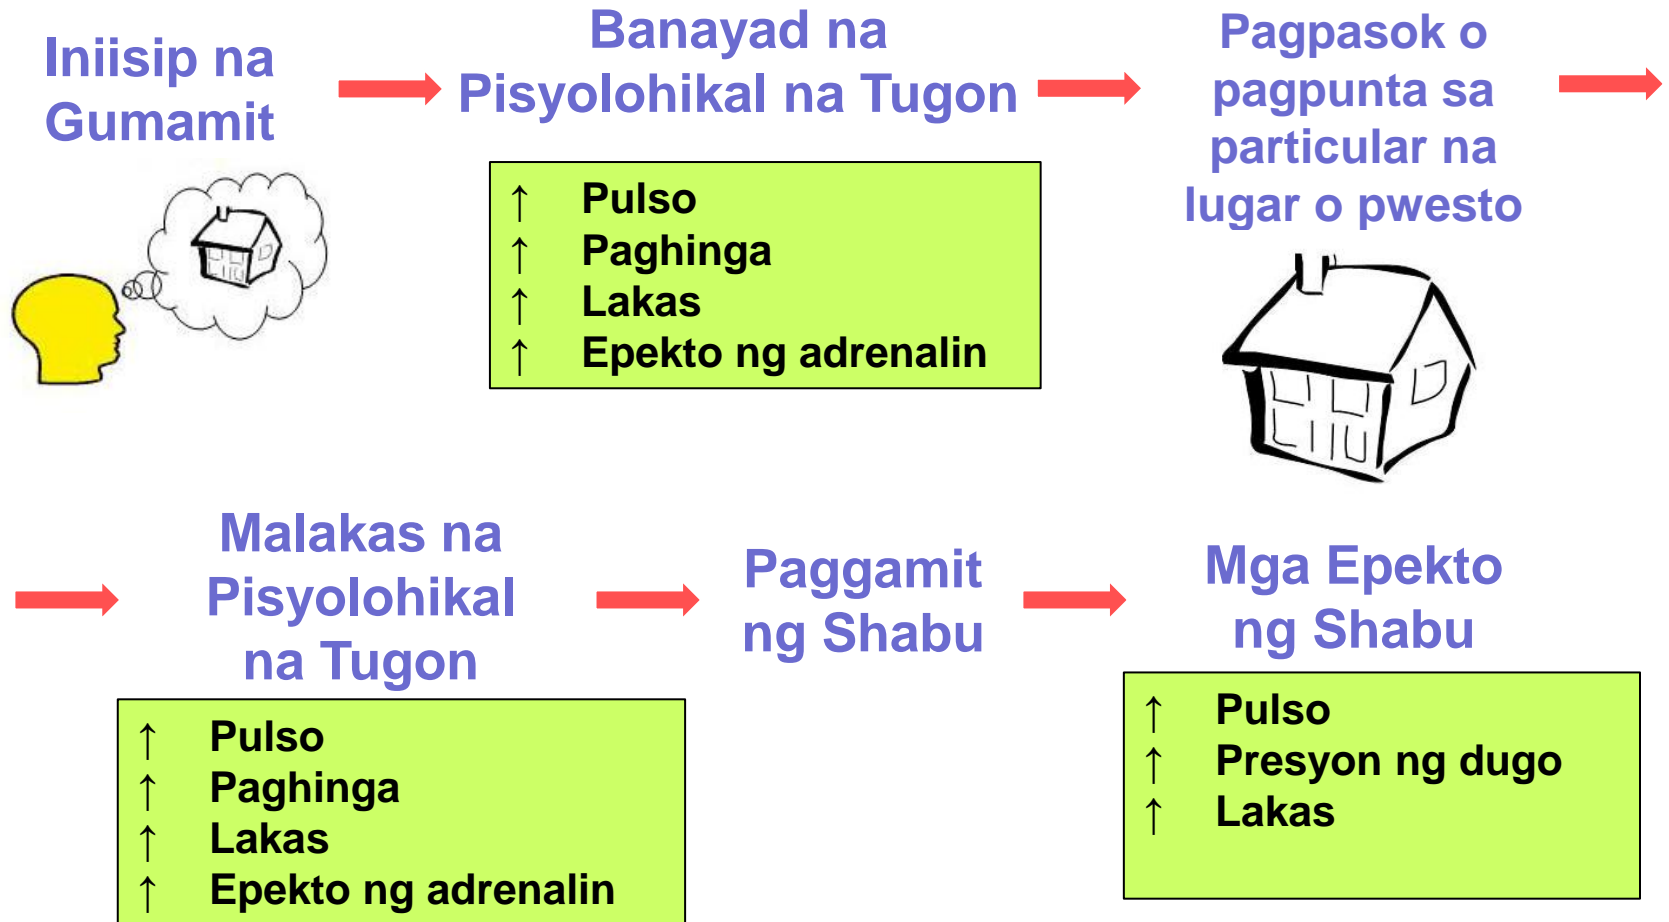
Iniisip na Gumamit

Banayad na Pisyolohikal na Tugon

↑ Pulso
↑ Paghinga
↑ Lakas
↑ Epekto ng adrenalin

Pagpasok o pagpunta sa particular na lugar o pwesto

Malakas na Pisyolohikal na Tugon

↑ Pulso
↑ Paghinga
↑ Lakas
↑ Epekto ng adrenalin

Paggamit ng Shabu

Mga Epekto ng Shabu

↑ Pulso
↑ Presyon ng dugo
↑ Lakas